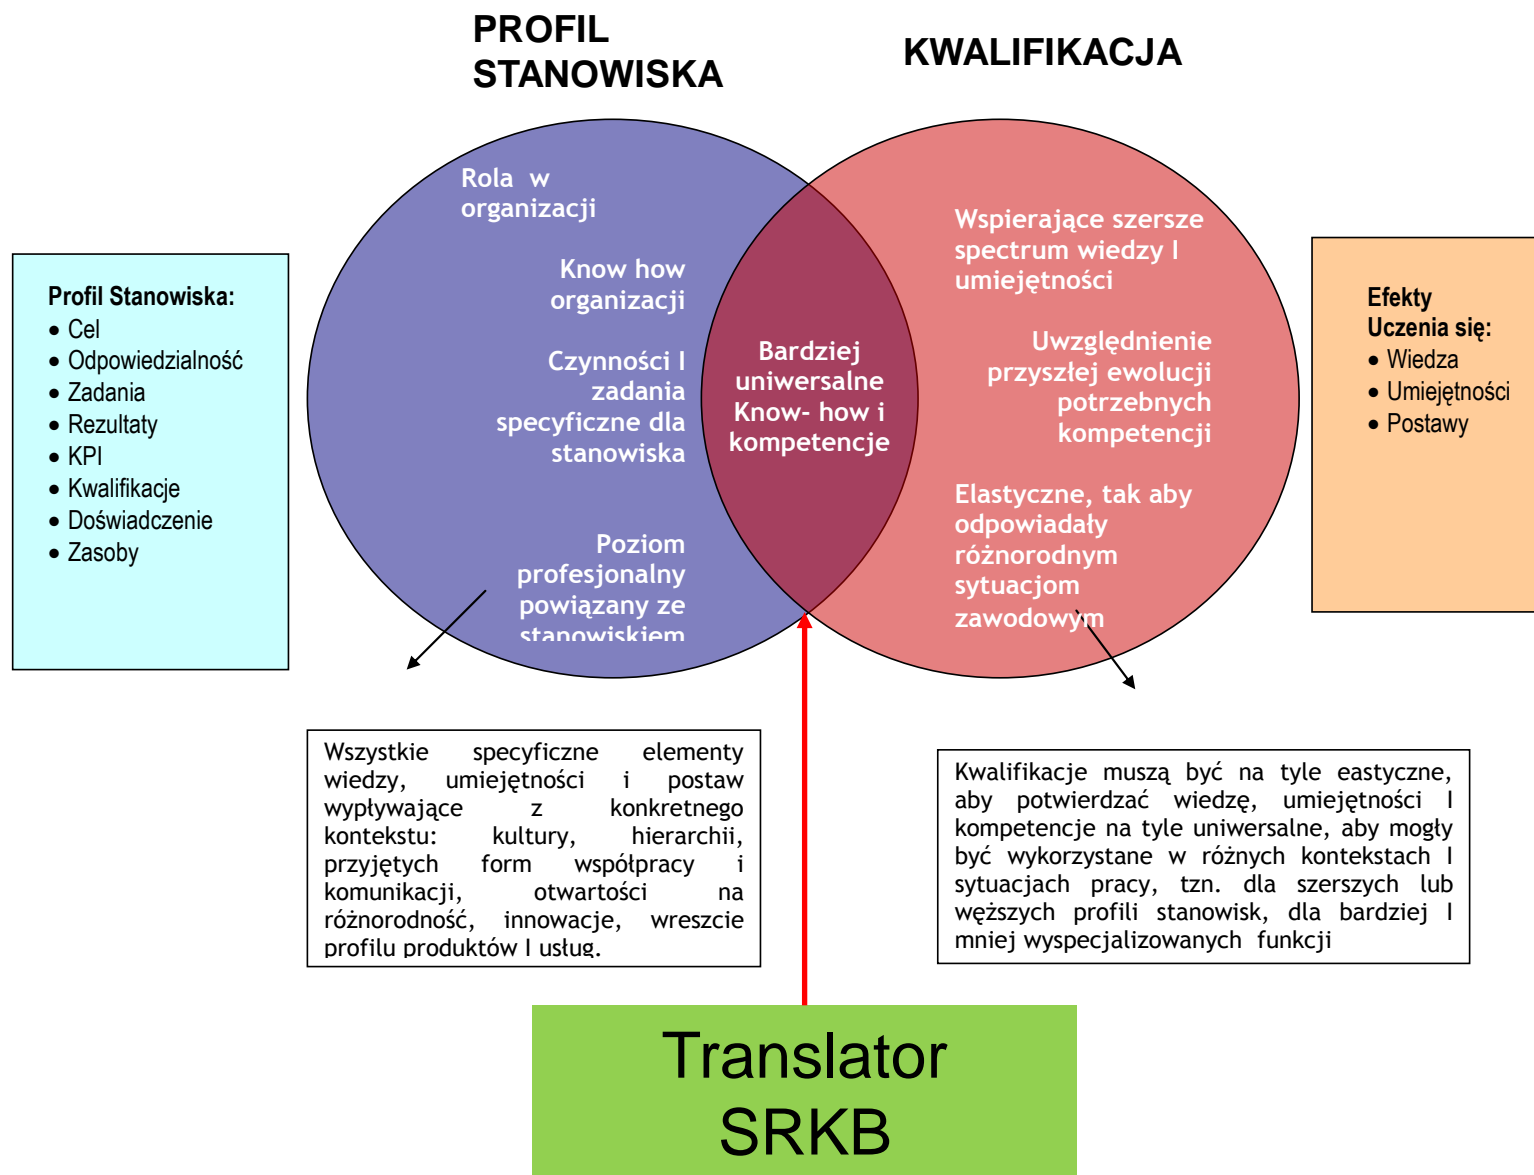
PROFIL STANOWISKA

KWALIFIKACJA

Profil Stanowiska:
• Cel
• Odpowiedzialność
• Zadania
• Rezultaty
• KPI
• Kwalifikacje
• Doświadczenie
• Zasoby

Rola w organizacji

Know how organizacji

Czynności I zadania specyficzne dla stanowiska

Poziom profesjonalny powiązany ze stanowiskiem

Bardziej uniwersalne Know- how i kompetencje

Wspierające szersze spectrum wiedzy I umiejętności

Uwzględnienie przyszłej ewolucji potrzebnych kompetencji

Elastyczne, tak aby odpowiadały różnorodnym sytuacjom zawodowym

Efekty Uczenia się:
• Wiedza
• Umiejętności
• Postawy

Wszystkie specyficzne elementy wiedzy, umiejętności i postaw wypływające z konkretnego kontekstu: kultury, hierarchii, przyjętych form współpracy i komunikacji, otwartości na różnorodność, innowacje, wreszcie profilu produktów I usług.

Kwalifikacje muszą być na tyle eastyczne, aby potwierdzać wiedzę, umiejętności I kompetencje na tyle uniwersalne, aby mogły być wykorzystane w różnych kontekstach I sytuacjach pracy, tzn. dla szerszych lub węższych profili stanowisk, dla bardziej I mniej wyspecjalizowanych funkcji

Translator SRKB